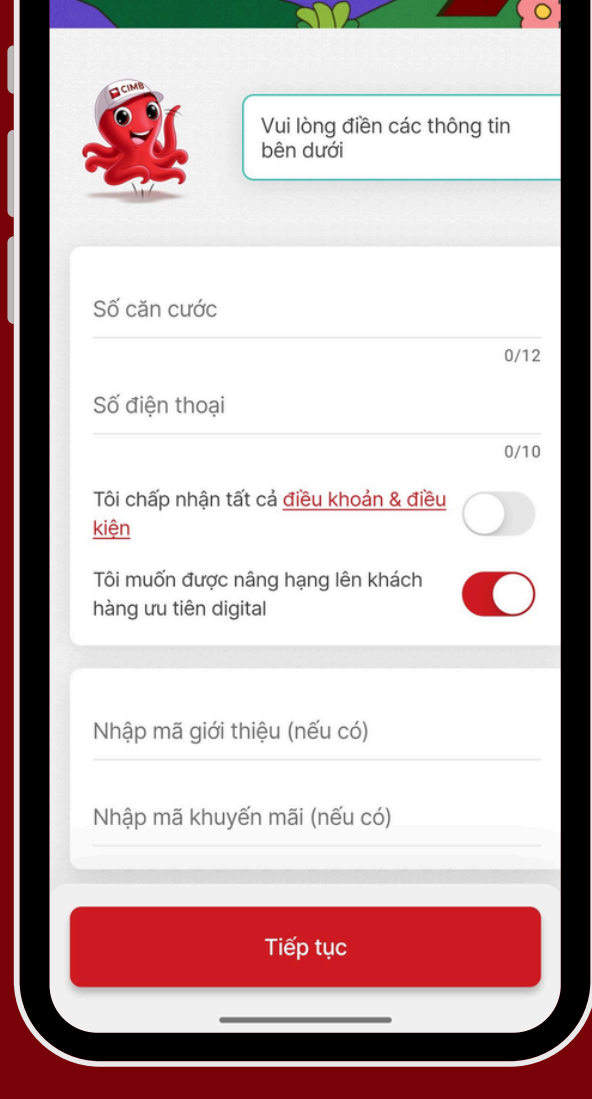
CIMB

Vui lòng điền các thông tin bên dưới

Số căn cước

0/12

Số điện thoại

0/10

Tôi chấp nhận tất cả điều khoản & điều kiện

Tôi muốn được nâng hạng lên khách hàng ưu tiên digital

Nhập mã giới thiệu (nếu có)

Nhập mã khuyến mãi (nếu có)

Tiếp tục